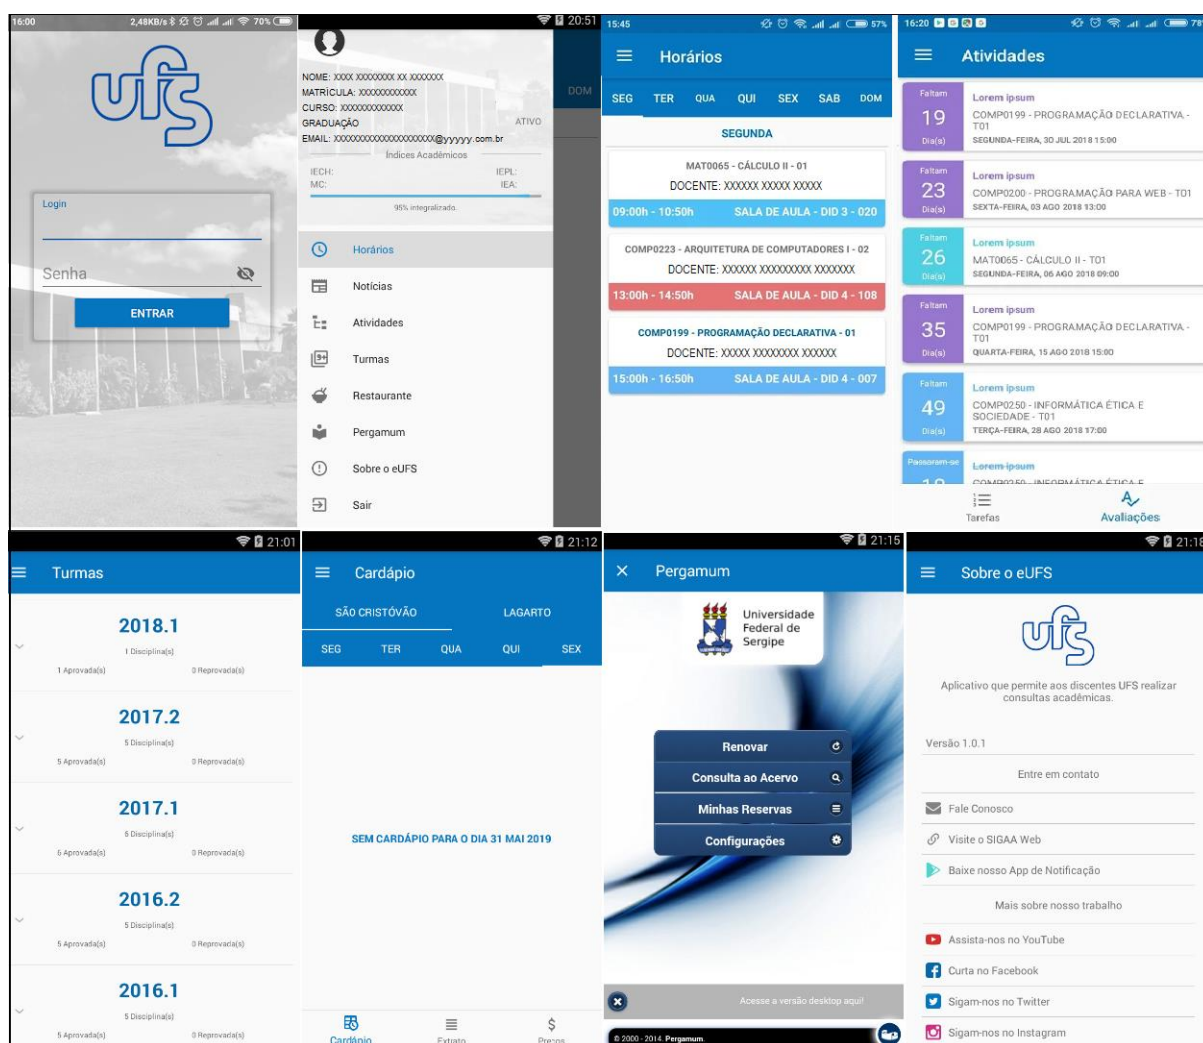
16:00 2,48KB/s 70%

ufs

Login

Senha

ENTRAR

20:51

NOME: XXXX XXXXXXXX XX XXXXXXX
MATRÍCULA: XXXXXXXXXXXX
CURSO: XXXXXXXXXXXXX
GRADUAÇÃO ATIVO
EMAIL: XXXXXXXXXXXXXXXXXXXXX@yyyyy.com.br

Índices Acadêmicos

IECH: IEPL:
MC: IEA:

95% integralizado.

DOM

Horários

Notícias

Atividades

Turmas

Restaurante

Pergamum

Sobre o eUFS

Sair

15:45 57%

Horários

SEG TER QUA QUI SEX SAB DOM

SEGUNDA

MAT0065 - CÁLCULO II - 01
DOCENTE: XXXXXX XXXXX XXXXX
09:00h - 10:50h SALA DE AULA - DID 3 - 020

COMP0223 - ARQUITETURA DE COMPUTADORES I - 02
DOCENTE: XXXXXX XXXXXXXXX XXXXXXX
13:00h - 14:50h SALA DE AULA - DID 4 - 108

COMP0199 - PROGRAMAÇÃO DECLARATIVA - 01
DOCENTE: XXXXX XXXXXXXX XXXXXX
15:00h - 16:50h SALA DE AULA - DID 4 - 007

16:20

Atividades

Faltam 19 Dia(s)
Lorem ipsum
COMP0199 - PROGRAMAÇÃO DECLARATIVA - T01
SEGUNDA-FEIRA, 30 JUL 2018 15:00

Faltam 23 Dia(s)
Lorem ipsum
COMP0200 - PROGRAMAÇÃO PARA WEB - T01
SEXTA-FEIRA, 03 AGO 2018 13:00

Faltam 26 Dia(s)
Lorem ipsum
MAT0065 - CÁLCULO II - T01
SEGUNDA-FEIRA, 06 AGO 2018 09:00

Faltam 35 Dia(s)
Lorem ipsum
COMP0199 - PROGRAMAÇÃO DECLARATIVA - T01
QUARTA-FEIRA, 15 AGO 2018 15:00

Faltam 49 Dia(s)
Lorem ipsum
COMP0250 - INFORMÁTICA ÉTICA E SOCIEDADE - T01
TERÇA-FEIRA, 28 AGO 2018 17:00

Passaram-se
Lorem ipsum
COMP0250 - INFORMÁTICA ÉTICA E

Tarefas Avaliações

21:01

Turmas

2018.1
1 Disciplina(s)
1 Aprovada(s) 0 Reprovada(s)

2017.2
5 Disciplina(s)
5 Aprovada(s) 0 Reprovada(s)

2017.1
6 Disciplina(s)
6 Aprovada(s) 0 Reprovada(s)

2016.2
5 Disciplina(s)
5 Aprovada(s) 0 Reprovada(s)

2016.1
5 Disciplina(s)
5 Aprovada(s) 0 Reprovada(s)

21:12

Cardápio

SÃO CRISTÓVÃO LAGARTO

SEG TER QUA QUI SEX

SEM CARDÁPIO PARA O DIA 31 MAI 2019

Cardápio Extrato Preços

21:15

Pergamum

Universidade Federal de Sergipe

Renovar

Consulta ao Acervo

Minhas Reservas

Configurações

Acesse a versão desktop aqui!

© 2000 - 2014. Pergamum.

21:18

Sobre o eUFS

ufs

Aplicativo que permite aos discentes UFS realizar consultas acadêmicas.

Versão 1.0.1

Entre em contato

Fale Conosco

Visite o SIGAA Web

Baixe nosso App de Notificação

Mais sobre nosso trabalho

Assista-nos no YouTube

Curta no Facebook

Sigam-nos no Twitter

Sigam-nos no Instagram